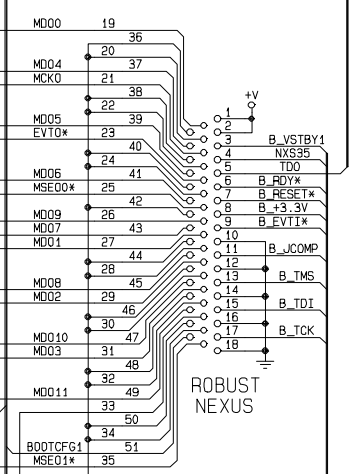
MDO0
19
36
20
MDO4
37
MCKO
21
38
22
MDO5
39
EVTO*
23
40
24
MDO6
41
MSEO0*
25
42
MDO9
26
MDO7
43
MDO1
27
44
28
MDO8
45
MDO2
29
46
30
MDO10
47
MDO3
31
48
32
MDO11
49
33
50
34
BOOTCFG1
51
MSEO1*
35
+V
1
2
3
4
5
6
7
8
9
10
11
12
13
14
15
16
17
18
B_VSTBY1
NXS35
TDO
B_RDY*
B_RESET*
B_+3.3V
B_EVTI*
B_JCOMP
B_TMS
B_TDI
B_TCK
ROBUST
NEXUS